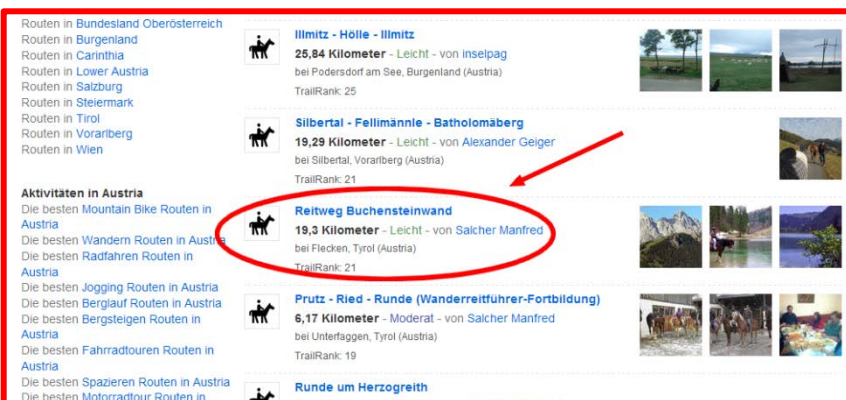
Routen in Bundesland Oberösterreich
Routen in Burgenland
Routen in Carinthia
Routen in Lower Austria
Routen in Salzburg
Routen in Steiermark
Routen in Tirol
Routen in Vorarlberg
Routen in Wien

Aktivitäten in Austria
Die besten Mountain Bike Routen in Austria
Die besten Wandern Routen in Austria
Die besten Radfahren Routen in Austria
Die besten Jogging Routen in Austria
Die besten Berglauf Routen in Austria
Die besten Bergsteigen Routen in Austria
Die besten Fahrradtouren Routen in Austria
Die besten Spazieren Routen in Austria
Die besten Motorradtour Routen in

Illmitz - Hölle - Illmitz
25,84 Kilometer - Leicht - von inselpag
bei Podersdorf am See, Burgenland (Austria)
TrailRank: 25

Silbertal - Fellimännle - Batholomäberg
19,29 Kilometer - Leicht - von Alexander Geiger
bei Silbertal, Vorarlberg (Austria)
TrailRank: 21

Reitweg Buchensteinwand
19,3 Kilometer - Leicht - von Salcher Manfred
bei Flecken, Tyrol (Austria)
TrailRank: 21

Prutz - Ried - Runde (Wanderreitführer-Fortbildung)
6,17 Kilometer - Moderat - von Salcher Manfred
bei Unterfaggen, Tyrol (Austria)
TrailRank: 19

Runde um Herzogreith